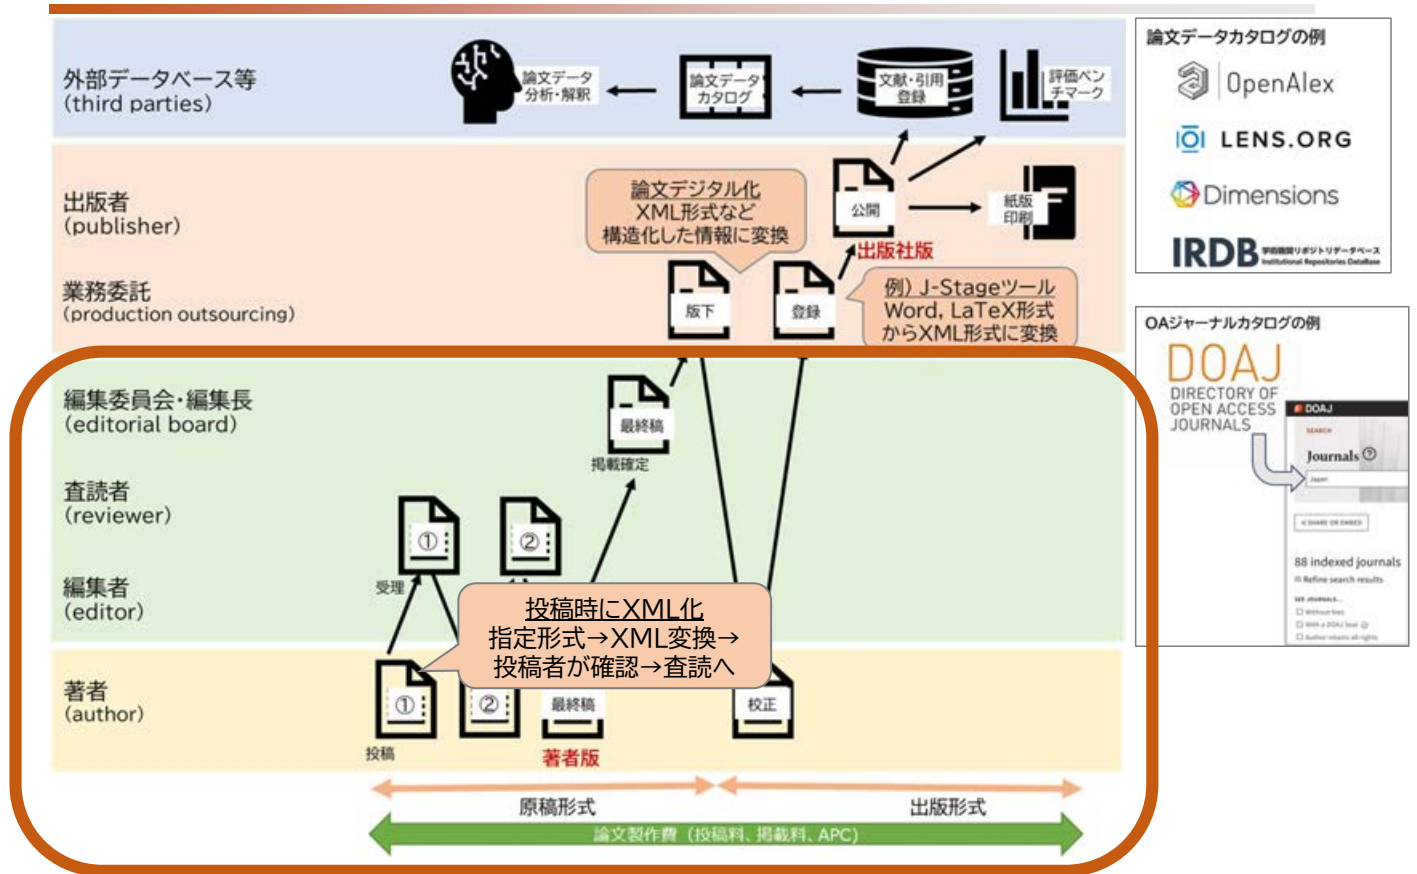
外部データベース等
(third parties)

論文データ分析・解釈
論文データカタログ
文献・引用登録
評価ベンチマーク

出版者
(publisher)

業務委託
(production outsourcing)

論文デジタル化
XML形式など
構造化した情報に変換

公開
紙版印刷
出版社版

版下
登録

例) J-Stageツール
Word, LaTeX形式
からXML形式に変換

編集委員会・編集長
(editorial board)

最終稿
掲載確定

査読者
(reviewer)

①
②

編集者
(editor)

受理

投稿時にXML化
指定形式→XML変換→
投稿者が確認→査読へ

著者
(author)

①
②
最終稿
校正
投稿
著者版

原稿形式
出版形式
論文製作費(投稿料、掲載料、APC)

論文データカタログの例
OpenAlex
LENS.ORG
Dimensions
IRDB 学術機関リポジトリデータベース Institutional Repositories DataBase

OAジャーナルカタログの例
DOAJ
DIRECTORY OF OPEN ACCESS JOURNALS
DOAJ
SEARCH
Journals
Japan
SHARE OR EMBED
88 indexed journals
Refine search results
SEE JOURNALS...
Without fees
With a DOAJ Seal
Author retains all rights